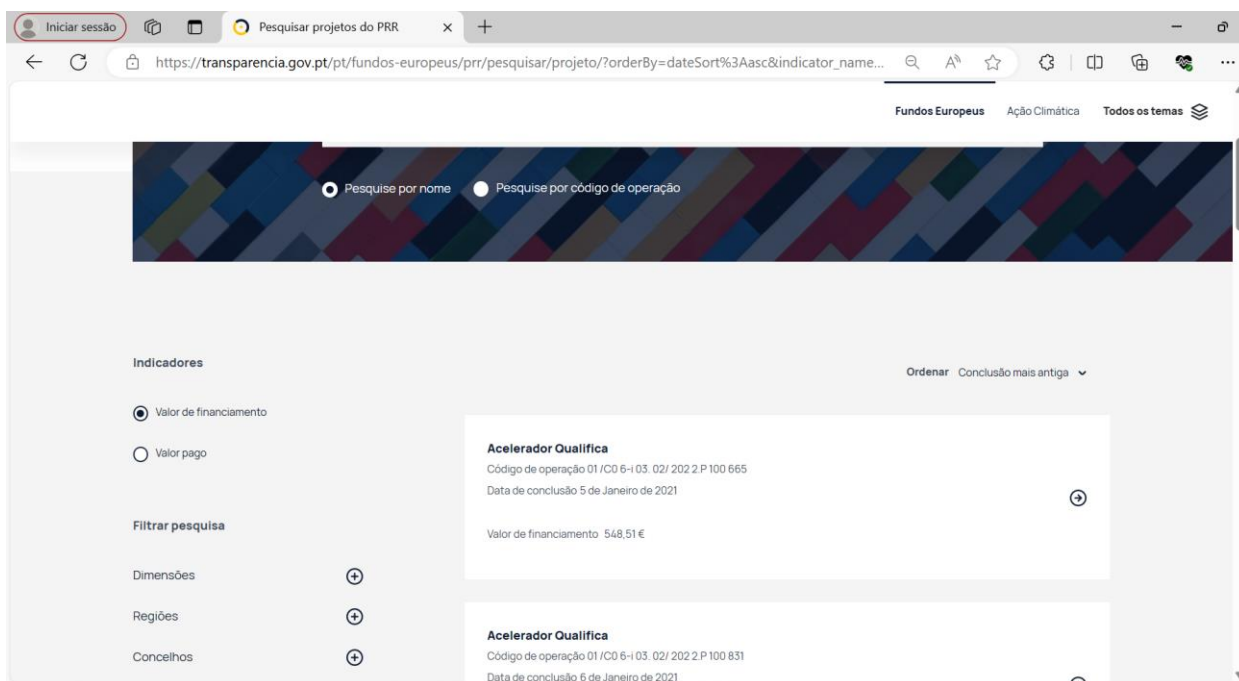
Iniciar sessão

Pesquisar projetos do PRR

https://transparencia.gov.pt/pt/fundos-europeus/prr/pesquisar/projeto/?orderBy=dateSort%3Aasc&indicator_name...

Fundos Europeus Ação Climática Todos os temas

Pesquise por nome Pesquise por código de operação

Indicadores

Ordenar Conclusão mais antiga

Valor de financiamento

Valor pago

Filtrar pesquisa

Dimensões

Regiões

Concelhos

Acelerador Qualifica
Código de operação 01 /C0 6-i 03. 02/ 202 2.P 100 665
Data de conclusão 5 de Janeiro de 2021

Valor de financiamento 548,51 €

Acelerador Qualifica
Código de operação 01 /C0 6-i 03. 02/ 202 2.P 100 831
Data de conclusão 6 de Janeiro de 2021